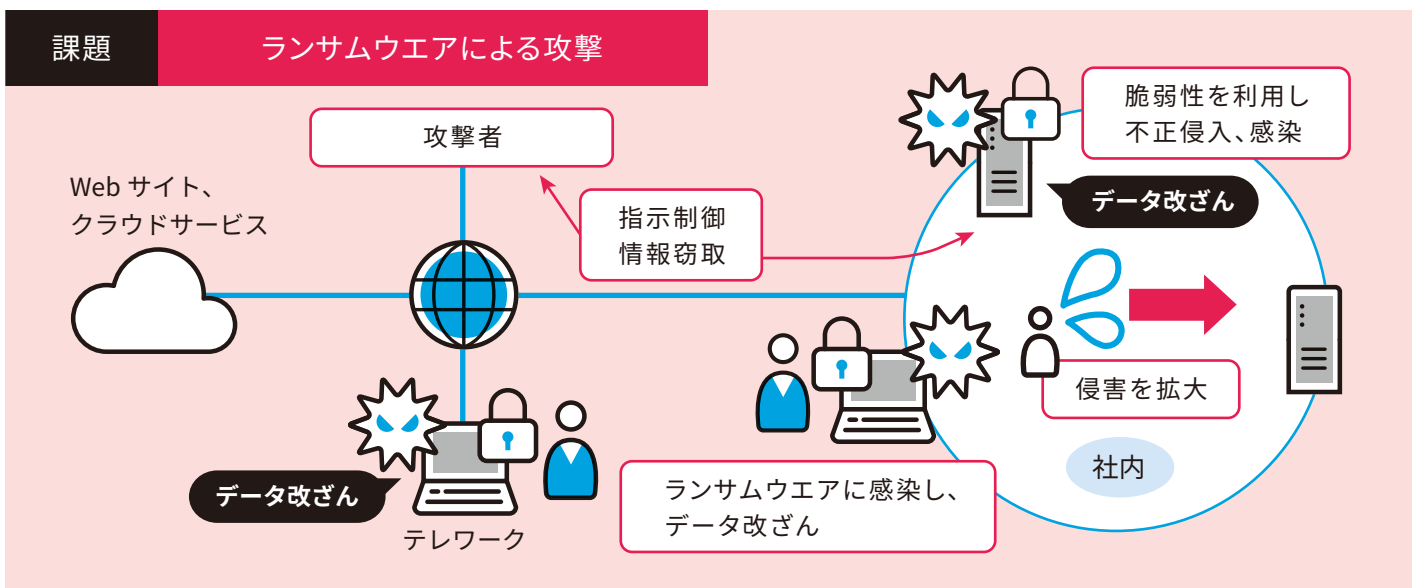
課題

ランサムウエアによる攻撃

攻撃者

Web サイト、クラウドサービス

指示制御
情報窃取

脆弱性を利用し
不正侵入、感染

データ改ざん

侵害を拡大

社内

データ改ざん

テレワーク

ランサムウエアに感染し、
データ改ざん